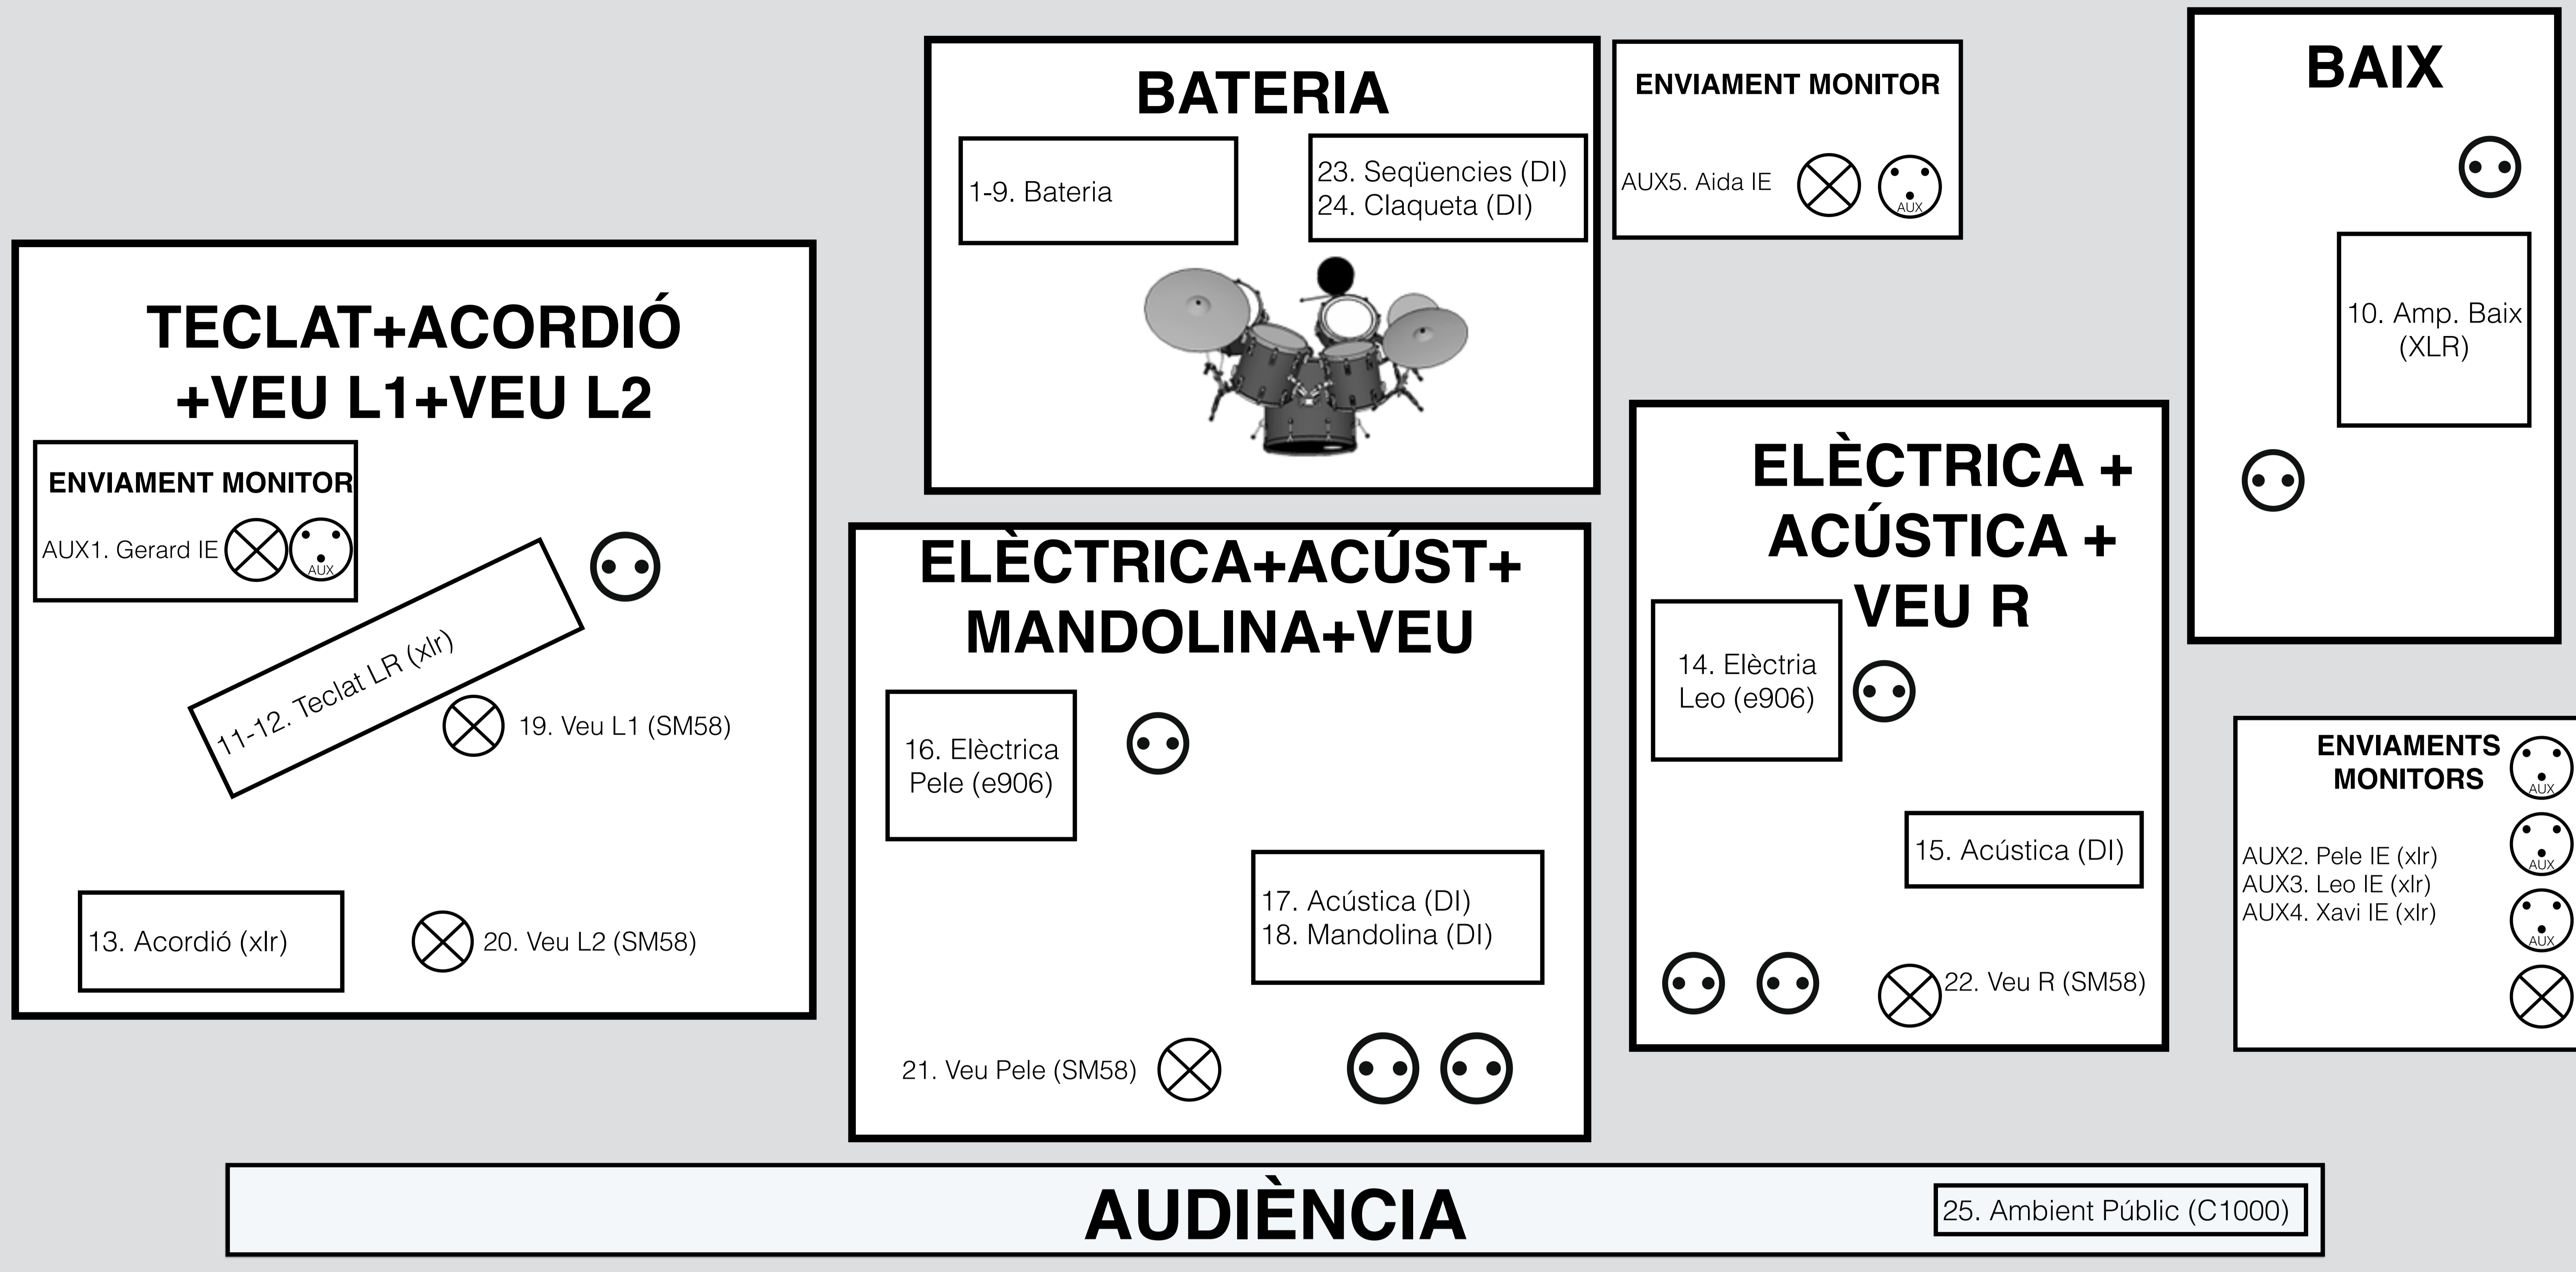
BATERIA

1-9. Bateria

23. Seqüencies (DI)
24. Claqueta (DI)

ENVIAMENT MONITOR

AUX5. Aida IE

AUX

BAIX

10. Amp. Baix (XLR)

TECLAT+ACORDIÓ +VEU L1+VEU L2

ENVIAMENT MONITOR

AUX1. Gerard IE

AUX

11-12. Teclat LR (xlr)

19. Veu L1 (SM58)

13. Acordió (xlr)

20. Veu L2 (SM58)

ELÈCTRICA+ACÚST+ MANDOLINA+VEU

16. Elèctrica Pele (e906)

17. Acústica (DI)
18. Mandolina (DI)

21. Veu Pele (SM58)

ELÈCTRICA + ACÚSTICA + VEU R

14. Elèctria Leo (e906)

15. Acústica (DI)

22. Veu R (SM58)

ENVIAMENTS MONITORS

AUX

AUX2. Pele IE (xlr)
AUX3. Leo IE (xlr)
AUX4. Xavi IE (xlr)

AUX

AUX

AUDIÈNCIA

25. Ambient Públic (C1000)